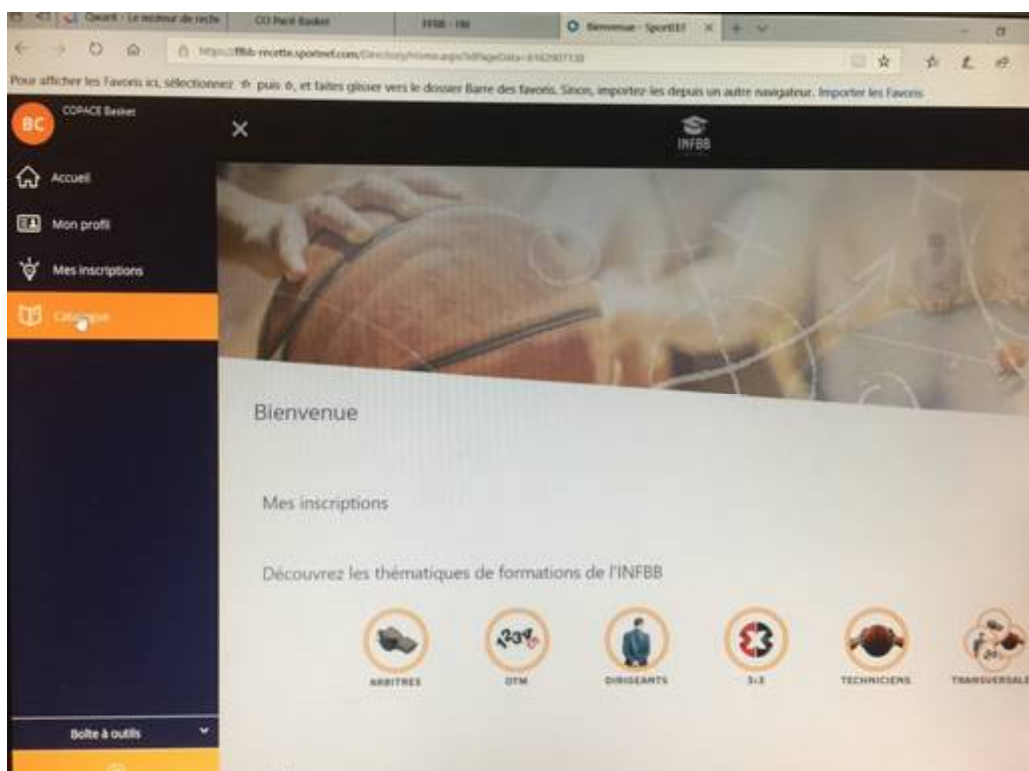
Qwant - Le moteur de reche
CO Paré Basket
FFBB - FBI
Bienvenue - SportEEF
https://ffbb-recette.sporteef.com/Directory/Home.aspx?IdPageData=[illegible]
Pour afficher les Favoris ici, sélectionnez ☆ puis ⊙, et faites glisser vers le dossier Barre des favoris. Sinon, importez-les depuis un autre navigateur. Importer les Favoris

BC
COPACE Basket
Accueil
Mon profil
Mes inscriptions
Catalogue
Boîte à outils

INFBB

Bienvenue

Mes inscriptions

Découvrez les thématiques de formations de l'INFBB

ARBITRES
OTM
DIRIGEANTS
3x3
TECHNICIENS
TRANSVERSALE